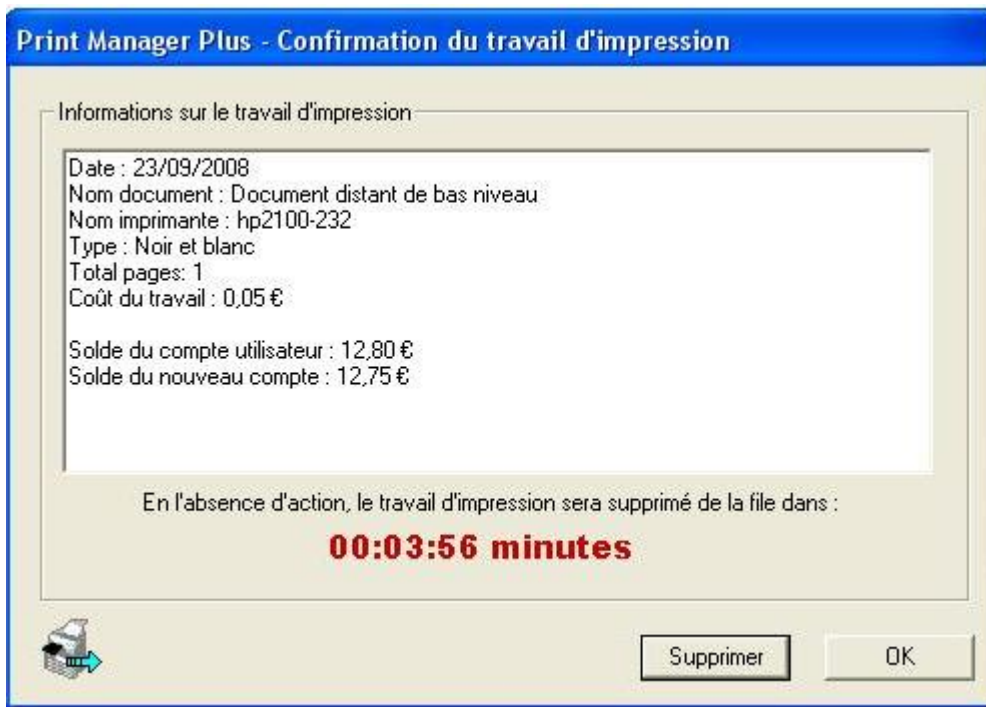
Print Manager Plus - Confirmation du travail d'impression

Informations sur le travail d'impression

Date : 23/09/2008
Nom document : Document distant de bas niveau
Nom imprimante : hp2100-232
Type : Noir et blanc
Total pages: 1
Coût du travail : 0,05 €

Solde du compte utilisateur : 12,80 €
Solde du nouveau compte : 12,75 €

En l'absence d'action, le travail d'impression sera supprimé de la file dans :

00:03:56 minutes

Supprimer

OK